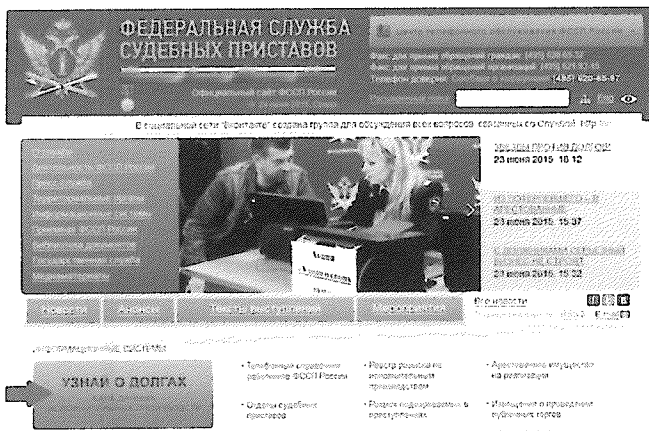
ФЕДЕРАЛЬНАЯ СЛУЖБА СУДЕБНЫХ ПРИСТАВОВ

Официальный сайт ФССП России

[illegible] (495) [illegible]
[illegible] (495) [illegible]
Телефон доверия: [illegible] (495) 620-45-87

В социальной сети «Фейсбук» создана группа для обсуждения всех вопросов, связанных со Службой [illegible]

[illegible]

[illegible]
23 июня 2015 18:12

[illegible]
23 июня 2015 15:37

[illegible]
23 июня 2015 15:32

Новости
Анонсы
Тексты выступлений
Мероприятия

Все новости

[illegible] системы

УЗНАЙ О ДОЛГАХ

• Телефонный справочник работников ФССП России
• Отделы судебных приставов
• Реестр розыска по исполнительным производствам
• Розыск подозреваемых в преступлениях
• Арестованное имущество на реализации
• Извещения о проведении публичных торгов